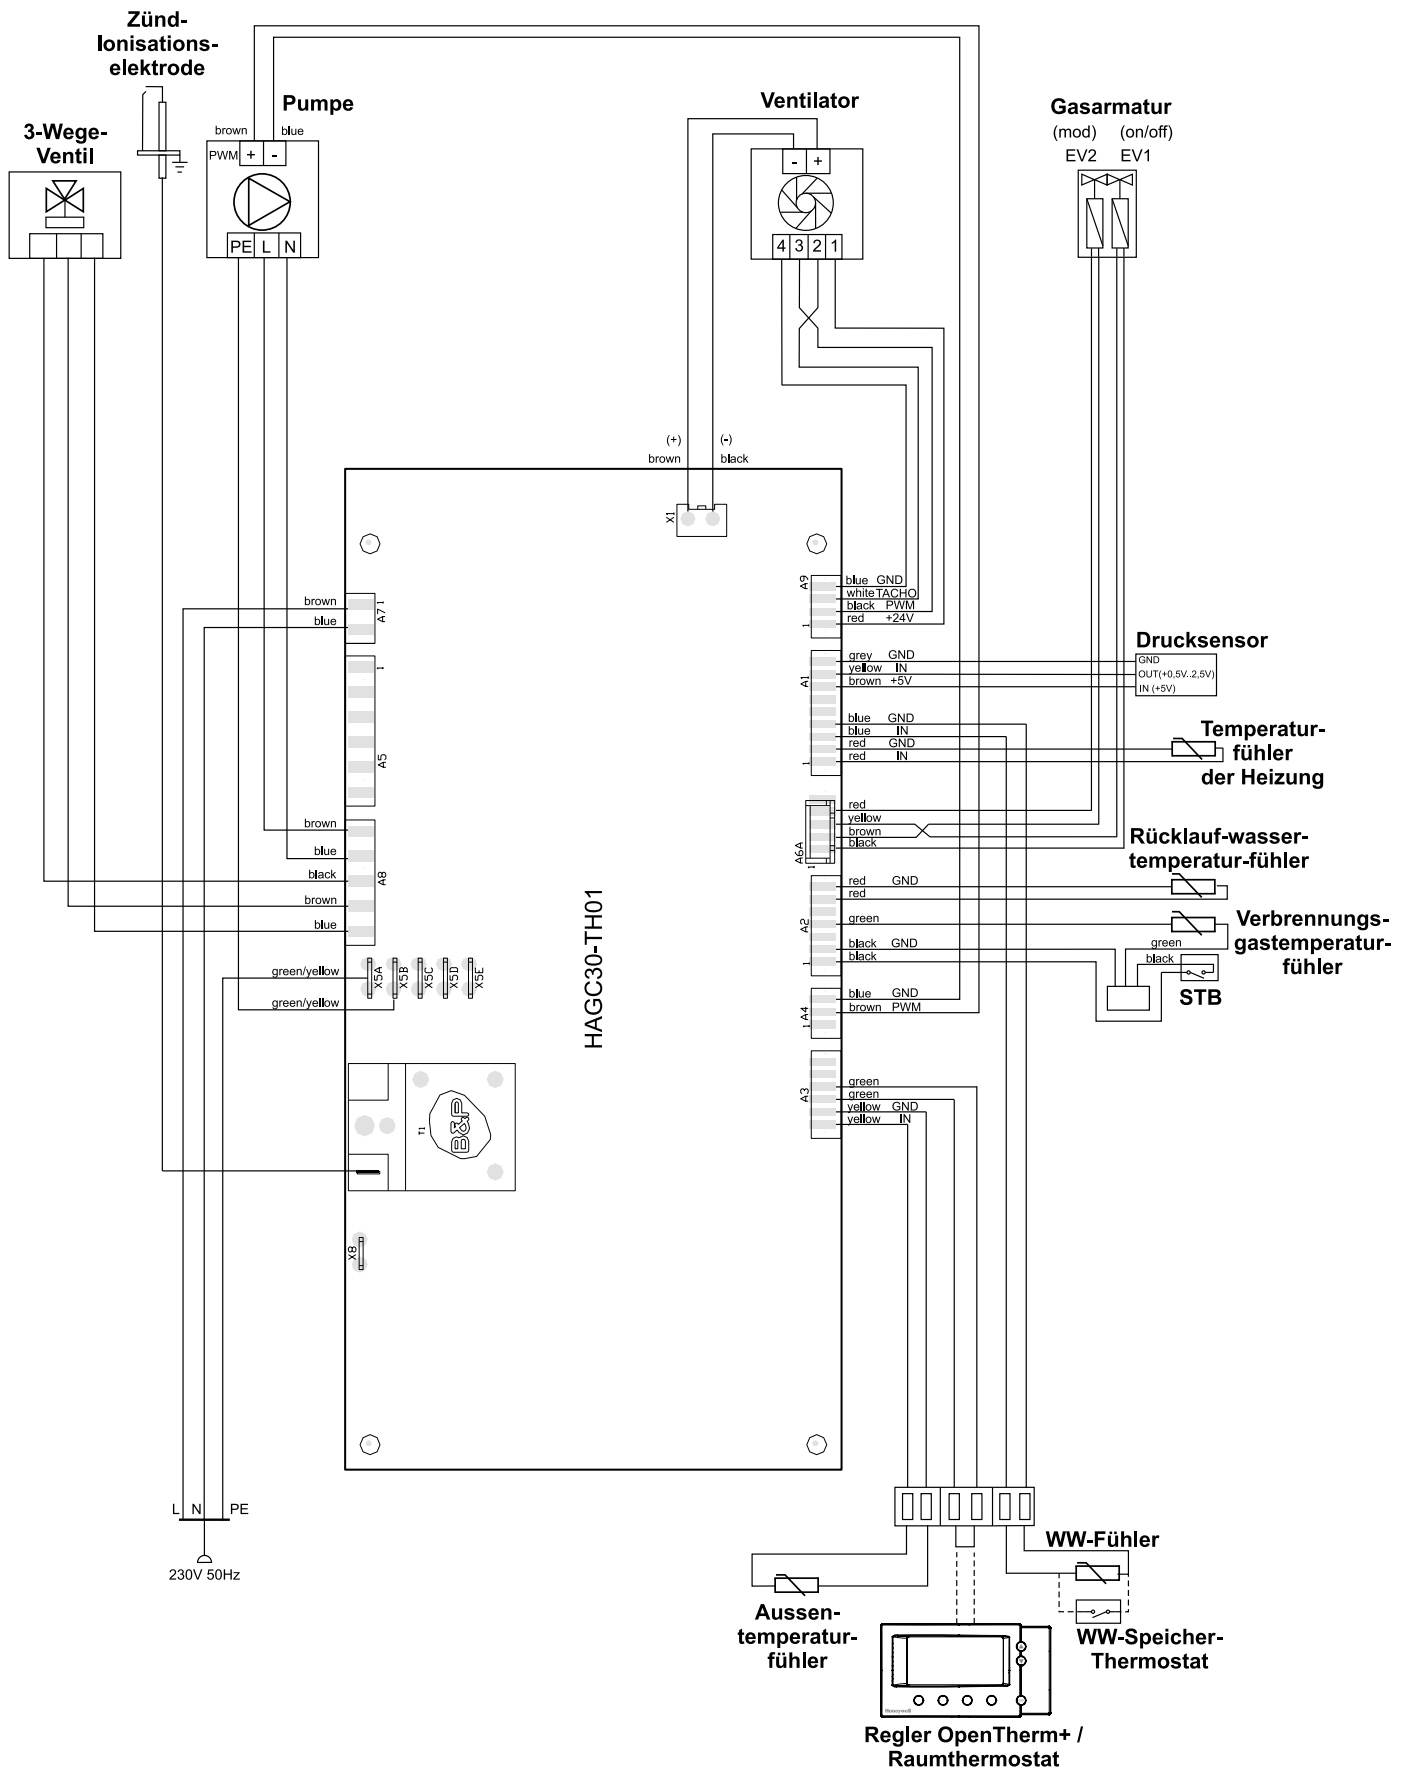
Zünd-Ionisations-elektrode

3-Wege-Ventil

Pumpe

brown blue

PWM + -

PE L N

Ventilator

- +

4 3 2 1

Gasarmatur

(mod) (on/off)

EV2 EV1

(+) (-)

brown black

X1

A9

blue GND
white TACHO
black PWM
red +24V

brown
blue
A7 1

Drucksensor

A1

grey GND
yellow IN
brown +5V

GND
OUT(+0,5V..2,5V)
IN (+5V)

blue GND
blue IN
red GND
red IN

Temperatur-fühler der Heizung

A5

A6A

red
yellow
brown
black

Rücklauf-wasser-temperatur-fühler

brown
blue
black
brown
blue
A8

A2

red GND
red
green
black GND
black

Verbrennungs-gastemperatur-fühler

green
black

STB

green/yellow
green/yellow

X5A X5B X5C X5D X5E

HAGC30-TH01

A4

blue GND
brown PWM

A3

green
green
yellow GND
yellow IN

T1

B&P

X8

L N PE

230V 50Hz

WW-Fühler

Aussen-temperatur-fühler

WW-Speicher-Thermostat

Regler OpenTherm+ / Raumthermostat